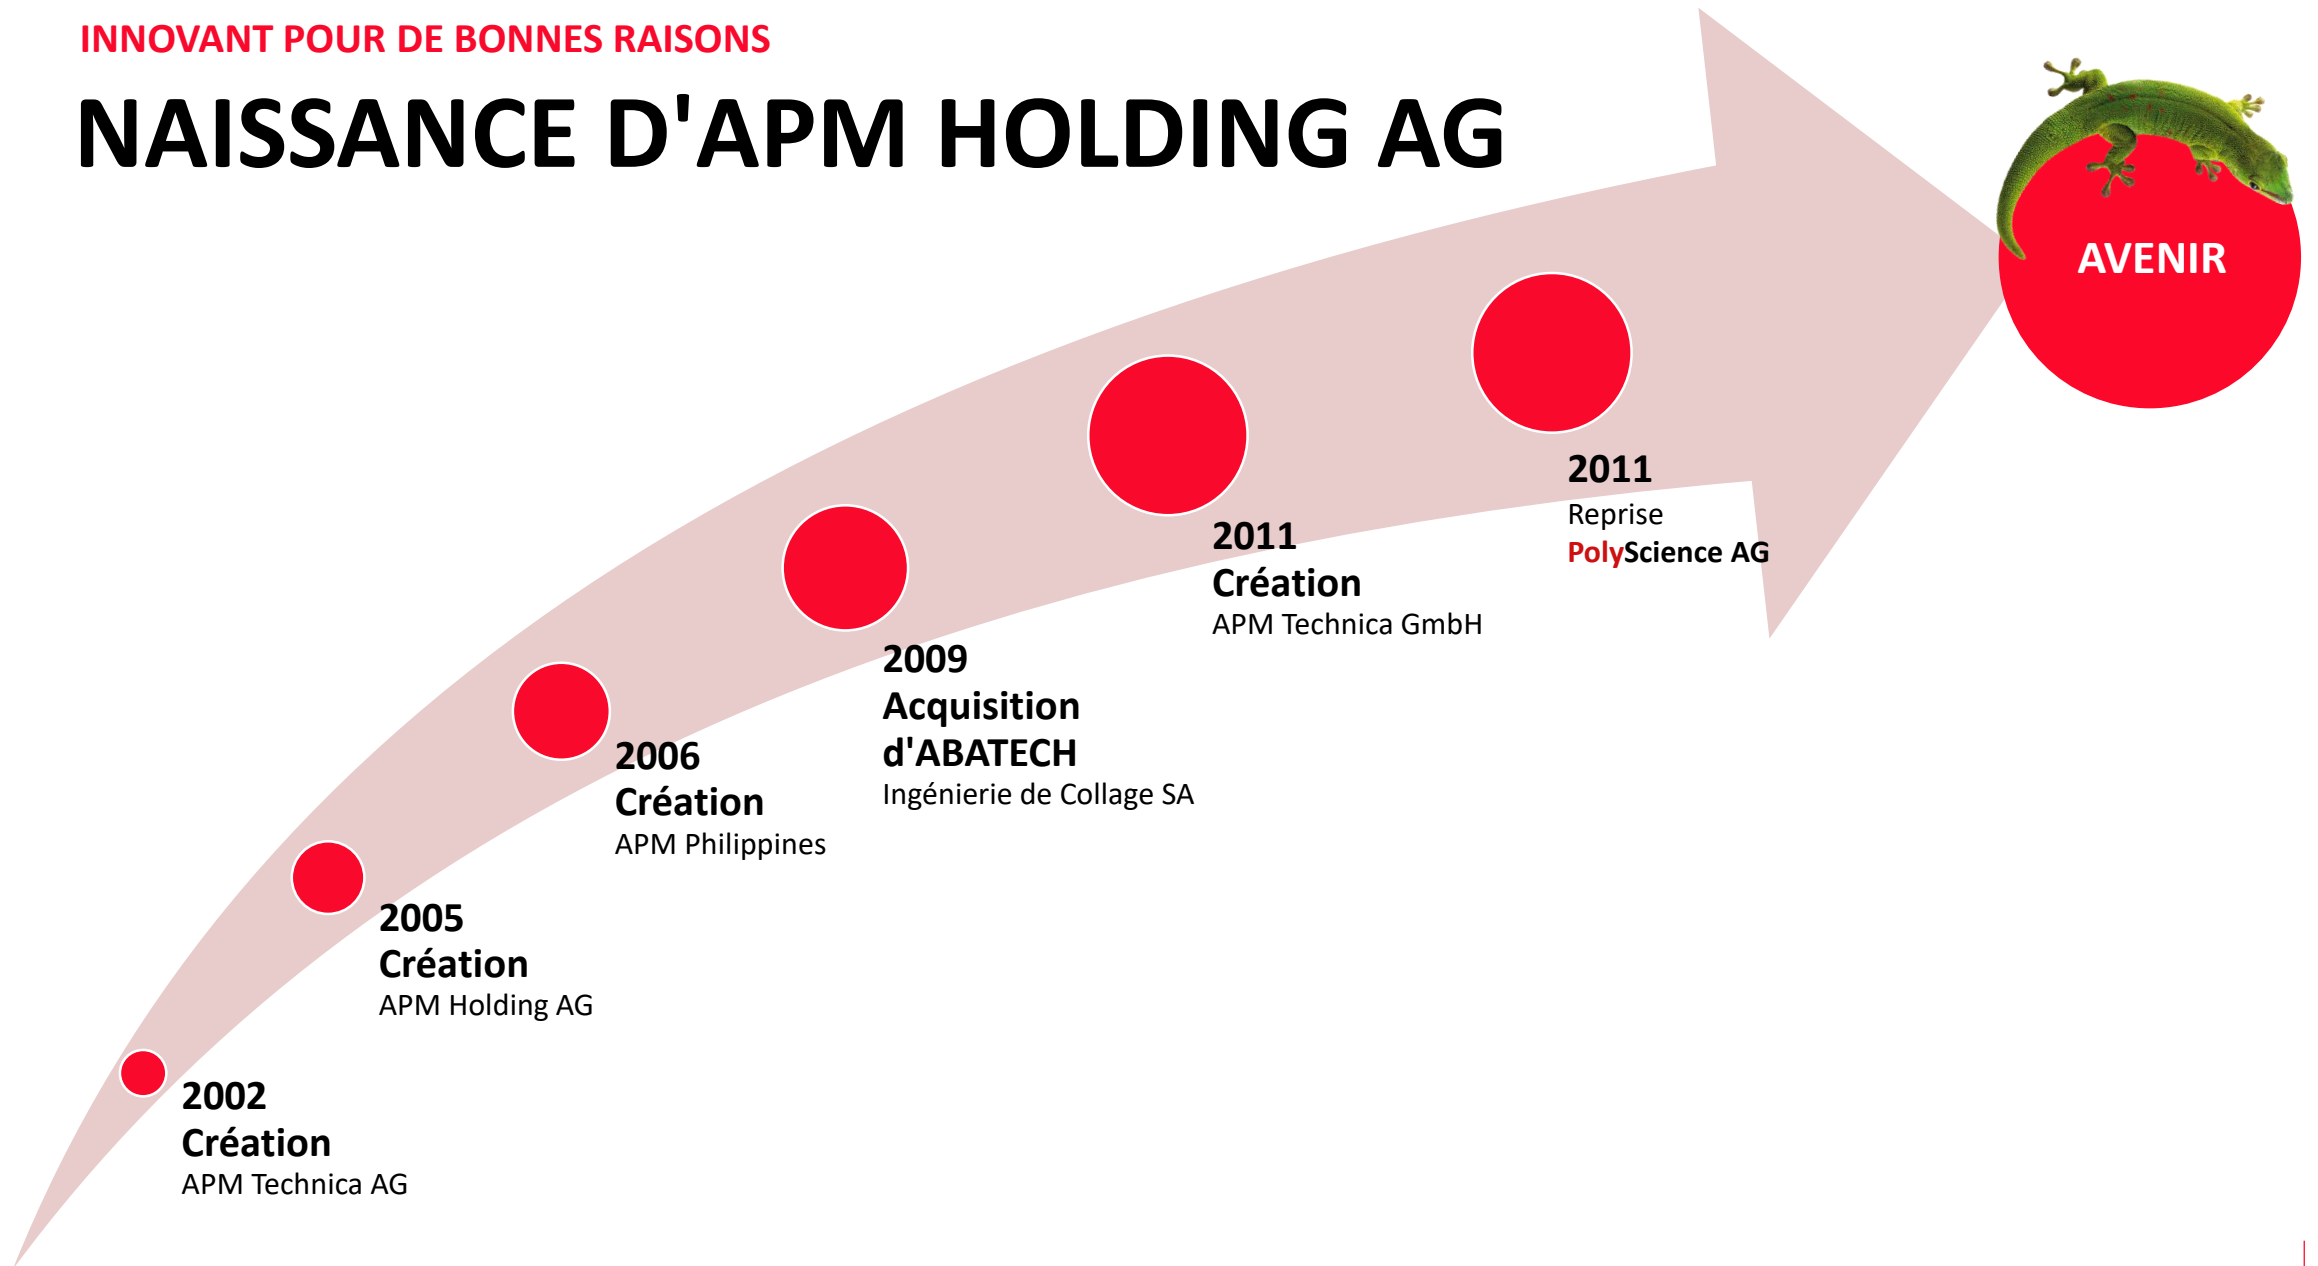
INNOVANT POUR DE BONNES RAISONS

NAISSANCE D'APM HOLDING AG

AVENIR

2002
Création
APM Technica AG

2005
Création
APM Holding AG

2006
Création
APM Philippines

2009
Acquisition d'ABATECH
Ingénierie de Collage SA

2011
Création
APM Technica GmbH

2011
Reprise
PolyScience AG